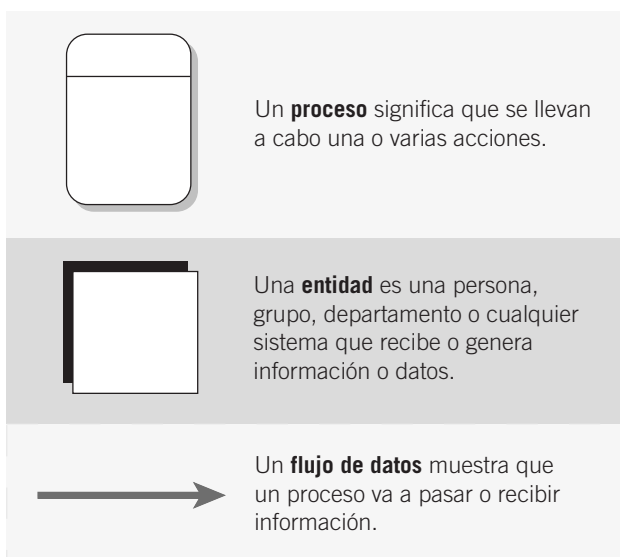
Un **proceso** significa que se llevan a cabo una o varias acciones.

Una **entidad** es una persona, grupo, departamento o cualquier sistema que recibe o genera información o datos.

Un **flujo de datos** muestra que un proceso va a pasar o recibir información.